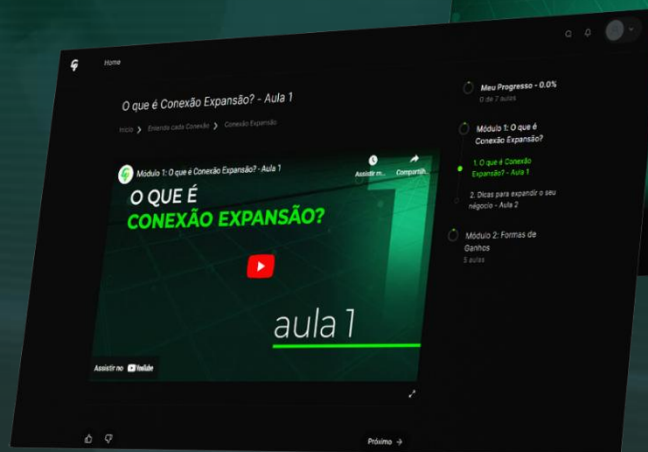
Home

O que é Conexão Expansão? - Aula 1

Início > Entenda cada Conexão > Conexão Expansão

Módulo 1: O que é Conexão Expansão? - Aula 1

Assistir m... Compartilh...

O QUE É
CONEXÃO EXPANSÃO?

aula 1

Assistir no YouTube

Próximo →

Meu Progresso - 0.0%
0 de 7 aulas

Módulo 1: O que é Conexão Expansão?

1. O que é Conexão Expansão? - Aula 1

2. Dicas para expandir o seu negócio - Aula 2

Módulo 2: Formas de Ganhos
5 aulas